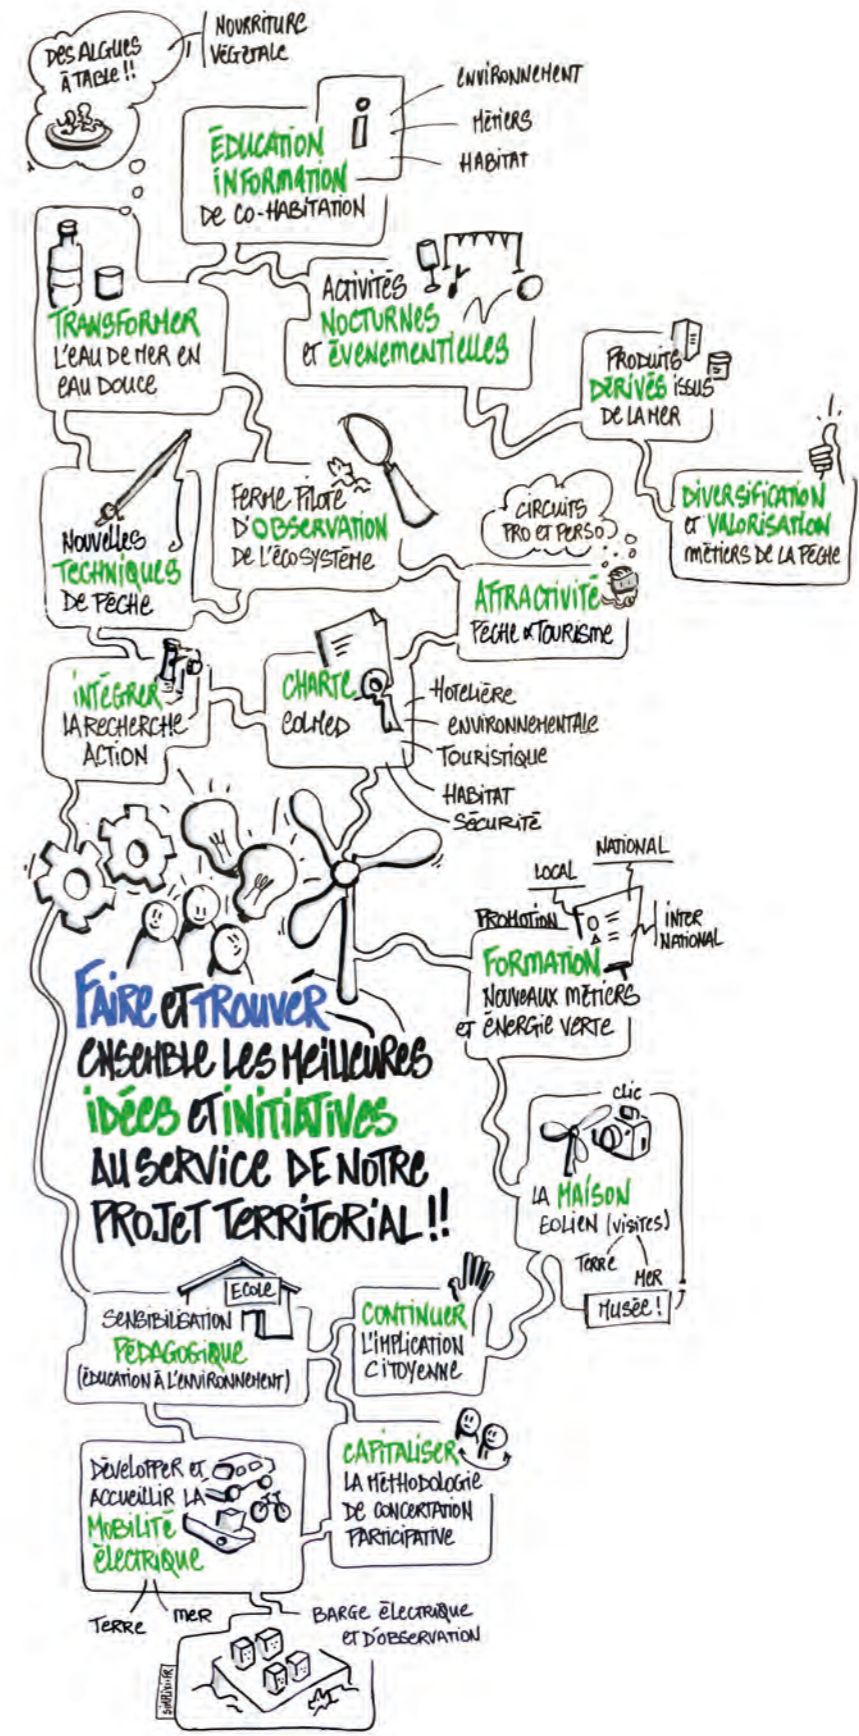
DES ALGUES À TABLE !!

NOURRITURE VÉGÉTALE

ÉDUCATION INFORMATION DE CO-HABITATION

ENVIRONNEMENT
MÉTIERS
HABITAT

TRANSFORMER L'EAU DE MER EN EAU DOUCE

ACTIVITÉS NOCTURNES ET ÉVÉNEMENTIELLES

PRODUITS DÉRIVÉS ISSUS DE LA MER

FERME PILOTE D'OBSERVATION DE L'ÉCOSYSTÈME

DIVERSIFICATION ET VALORISATION MÉTIERS DE LA PÊCHE

NOUVELLES TECHNIQUES DE PÊCHE

CIRCUITS PRO ET PERSO

ATTRACTIVITÉ PÊCHE & TOURISME

INTÉGRER LA RECHERCHE ACTION

CHARTE COLMED

HÔTELIÈRE
ENVIRONNEMENTALE
TOURISTIQUE
HABITAT
SÉCURITÉ

NATIONAL
LOCAL
PROMOTION
INTER NATIONAL

FORMATION NOUVEAUX MÉTIERS ET ÉNERGIE VERTE

FAIRE ET TROUVER ENSEMBLE LES MEILLEURES IDÉES ET INITIATIVES AU SERVICE DE NOTRE PROJET TERRITORIAL !!

CLIC

LA MAISON EOLIEN (VISITES)
TERRE
MER
MUSÉE !

ECOLE

SENSIBILISATION PÉDAGOGIQUE (ÉDUCATION À L'ENVIRONNEMENT)

CONTINUER L'IMPLICATION CITOYENNE

CAPITALISER LA MÉTHODOLOGIE DE CONCERTATION PARTICIPATIVE

DÉVELOPPER ET ACCUEILLIR LA MOBILITÉ ÉLECTRIQUE

TERRE
MER

BARGE ÉLECTRIQUE ET D'OBSERVATION

SIMBIOSIR